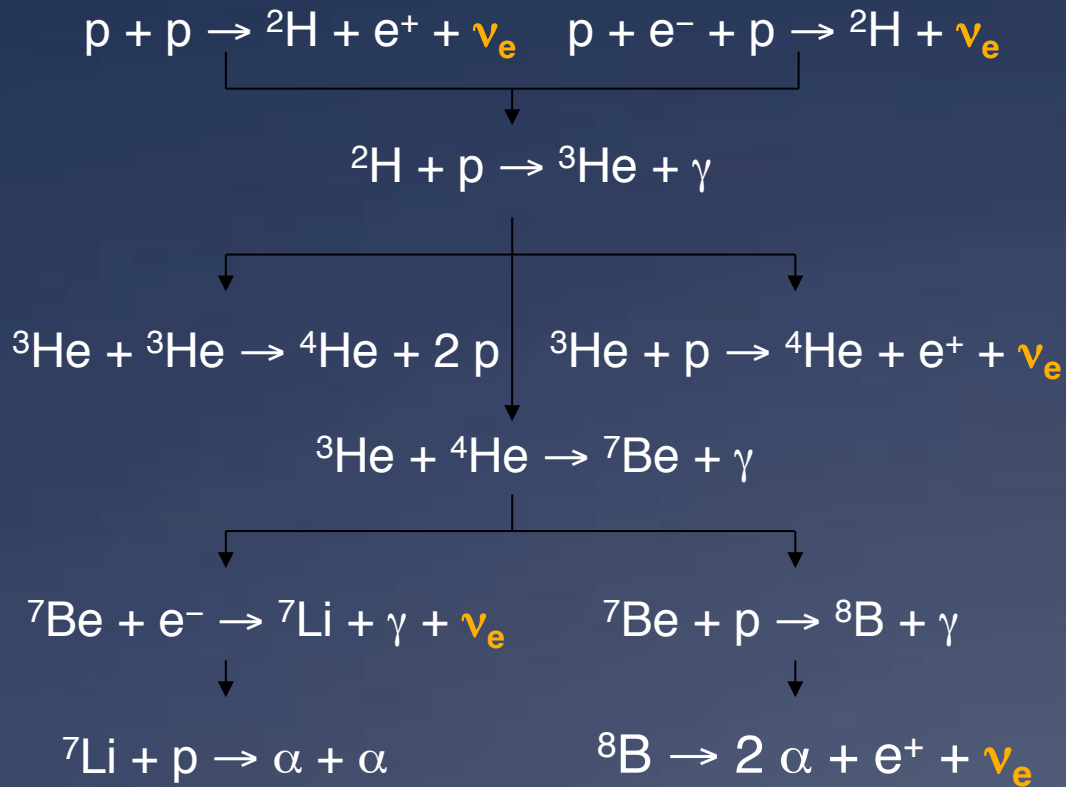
$p + p \rightarrow {}^2H + e^+ + \nu_e$

$p + e^- + p \rightarrow {}^2H + \nu_e$

${}^2H + p \rightarrow {}^3He + \gamma$

${}^3He + {}^3He \rightarrow {}^4He + 2\,p$

${}^3He + p \rightarrow {}^4He + e^+ + \nu_e$

${}^3He + {}^4He \rightarrow {}^7Be + \gamma$

${}^7Be + e^- \rightarrow {}^7Li + \gamma + \nu_e$

${}^7Be + p \rightarrow {}^8B + \gamma$

${}^7Li + p \rightarrow \alpha + \alpha$

${}^8B \rightarrow 2\,\alpha + e^+ + \nu_e$